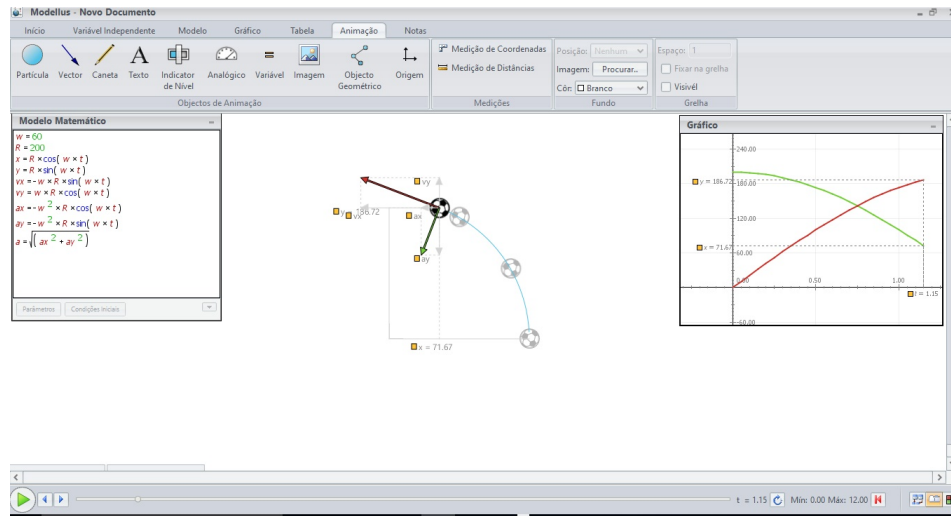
Modellus - Novo Documento

Início | Variável Independente | Modelo | Gráfico | Tabela | Animação | Notas

Partícula | Vector | Caneta | Texto | Indicador de Nível | Analógico | Variável | Imagem | Objecto Geométrico | Origem
Objectos de Animação

Medição de Coordenadas
Medição de Distâncias
Medições

Posição: Nenhum
Imagem: Procurar...
Côr: Branco
Fundo

Espaço: 1
Fixar na grelha
Visível
Grelha

Modelo Matemático
$w = 60$
$R = 200$
$x = R \times \cos(w \times t)$
$y = R \times \sin(w \times t)$
$vx = -w \times R \times \sin(w \times t)$
$vy = w \times R \times \cos(w \times t)$
$ax = -w^2 \times R \times \cos(w \times t)$
$ay = -w^2 \times R \times \sin(w \times t)$
$a = \sqrt{ax^2 + ay^2}$

Parâmetros | Condições Iniciais

vy
y = 186.72
vx
ax
ay
x = 71.67

Gráfico
240.00
y = 186.72
180.00
120.00
x = 71.67
60.00
0.00
0.50
1.00
t = 1.15
-60.00

t = 1.15
Mín: 0.00 Máx: 12.00